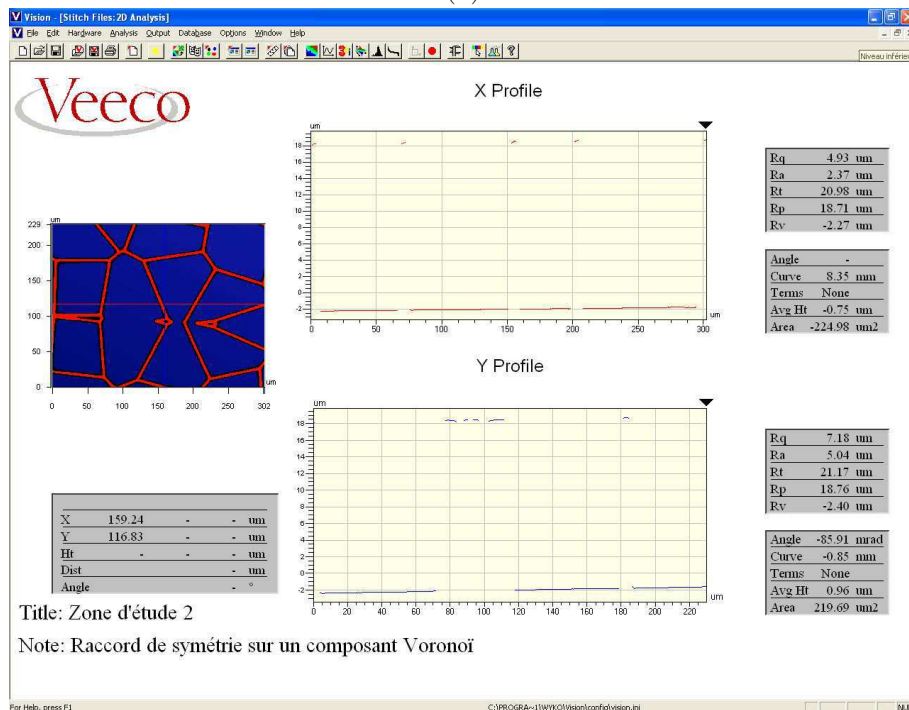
Vision - [Stitch Files: 2D Analysis]
File Edit Hardware Analysis Output Database Options Window Help
Niveau inférie

Veeco

X Profile

um
18
16
14
12
10
8
6
4
2
0
-2
0 50 100 150 200 250 300
um

| Rq | 4.93 um |
|---|---|
| Ra | 2.37 um |
| Rt | 20.98 um |
| Rp | 18.71 um |
| Rv | -2.27 um |

| Angle | - |
|---|---|
| Curve | 8.35 mm |
| Terms | None |
| Avg Ht | -0.75 um |
| Area | -224.98 um2 |

um
229
200
150
100
50
0
0 50 100 150 200 250 302
um

Y Profile

um
18
16
14
12
10
8
6
4
2
0
-2
0 20 40 60 80 100 120 140 160 180 200 220
um

| Rq | 7.18 um |
|---|---|
| Ra | 5.04 um |
| Rt | 21.17 um |
| Rp | 18.76 um |
| Rv | -2.40 um |

| Angle | -85.91 mrad |
|---|---|
| Curve | -0.85 mm |
| Terms | None |
| Avg Ht | 0.96 um |
| Area | 219.69 um2 |

| X | 159.24 | - | - | um |
|---|---|---|---|---|
| Y | 116.83 | - | - | um |
| Ht | - | - | - | um |
| Dist | | | - | um |
| Angle | | | - | ° |

Title: Zone d'étude 2

Note: Raccord de symétrie sur un composant Voronoï

For Help, press F1
C:\PROGRA~1\WYKO\Vision\config\vision.ini
NU